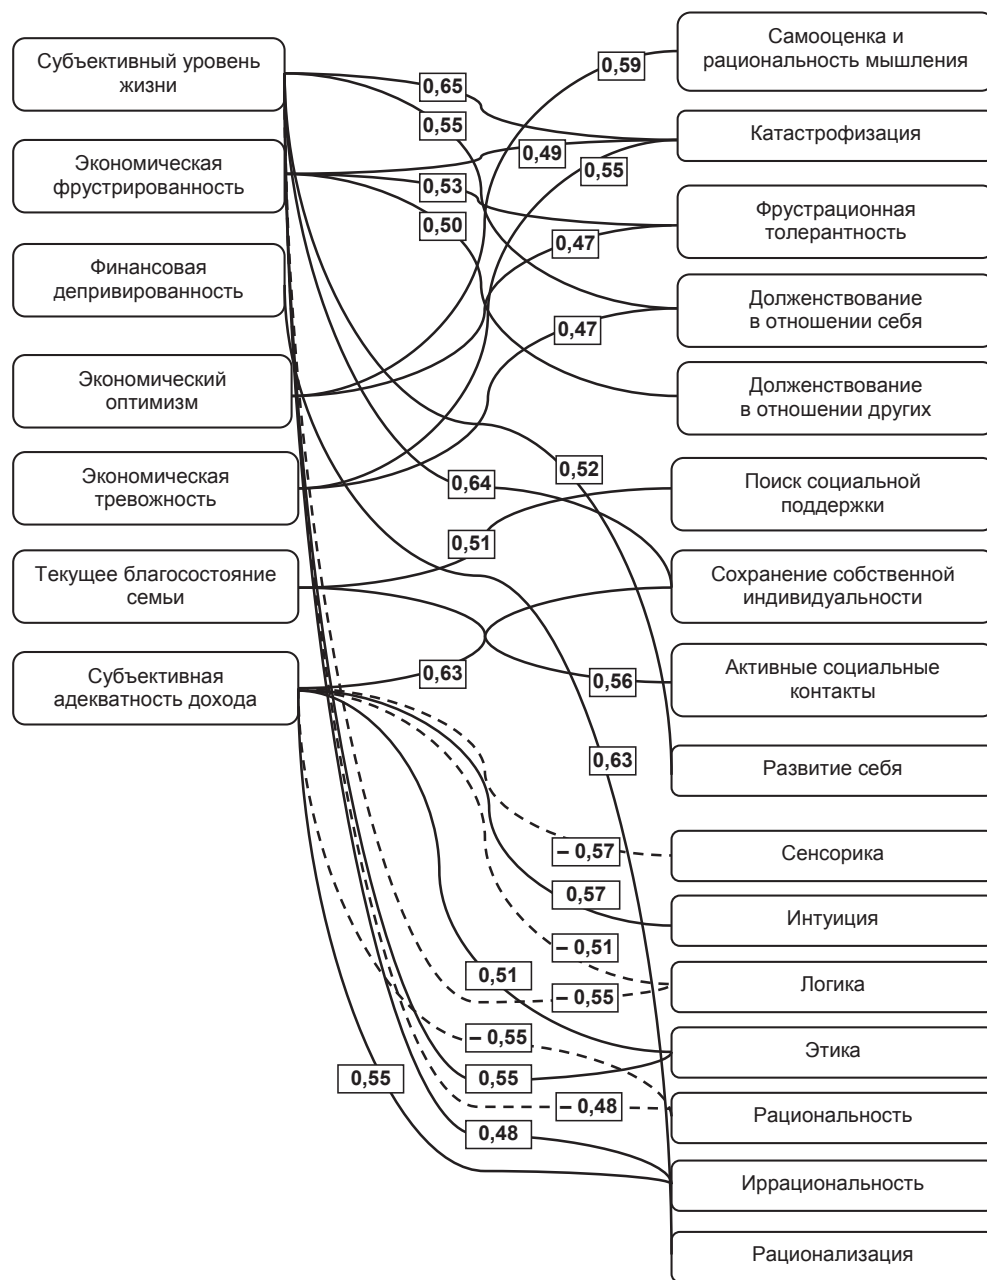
Субъективный уровень жизни

Экономическая фрустрированность

Финансовая депривированность

Экономический оптимизм

Экономическая тревожность

Текущее благосостояние семьи

Субъективная адекватность дохода

Самооценка и рациональность мышления

Катастрофизация

Фрустрационная толерантность

Долженствование в отношении себя

Долженствование в отношении других

Поиск социальной поддержки

Сохранение собственной индивидуальности

Активные социальные контакты

Развитие себя

Сенсорика

Интуиция

Логика

Этика

Рациональность

Иррациональность

Рационализация

0,65
0,55
0,59
0,49
0,55
0,53
0,50
0,47
0,47
0,52
0,64
0,51
0,63
0,56
0,63
– 0,57
0,57
– 0,51
0,51
– 0,55
– 0,55
0,55
0,55
– 0,48
0,48